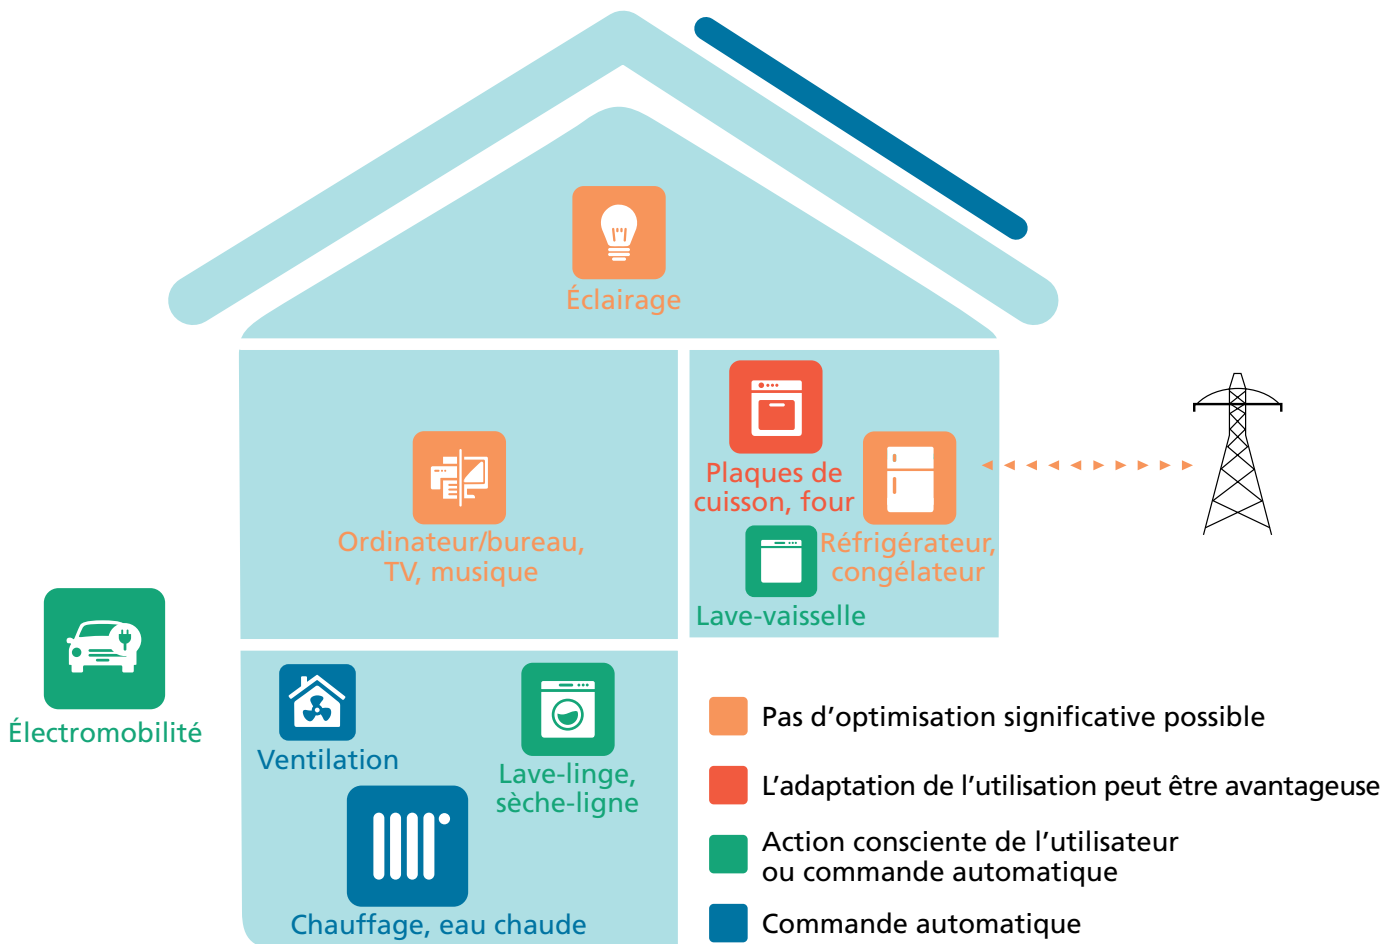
Éclairage

Ordinateur/bureau, TV, musique

Plaques de cuisson, four

Réfrigérateur, congélateur

Lave-vaisselle

Électromobilité

Ventilation

Lave-linge, sèche-ligne

Chauffage, eau chaude

Pas d'optimisation significative possible

L'adaptation de l'utilisation peut être avantageuse

Action consciente de l'utilisateur ou commande automatique

Commande automatique